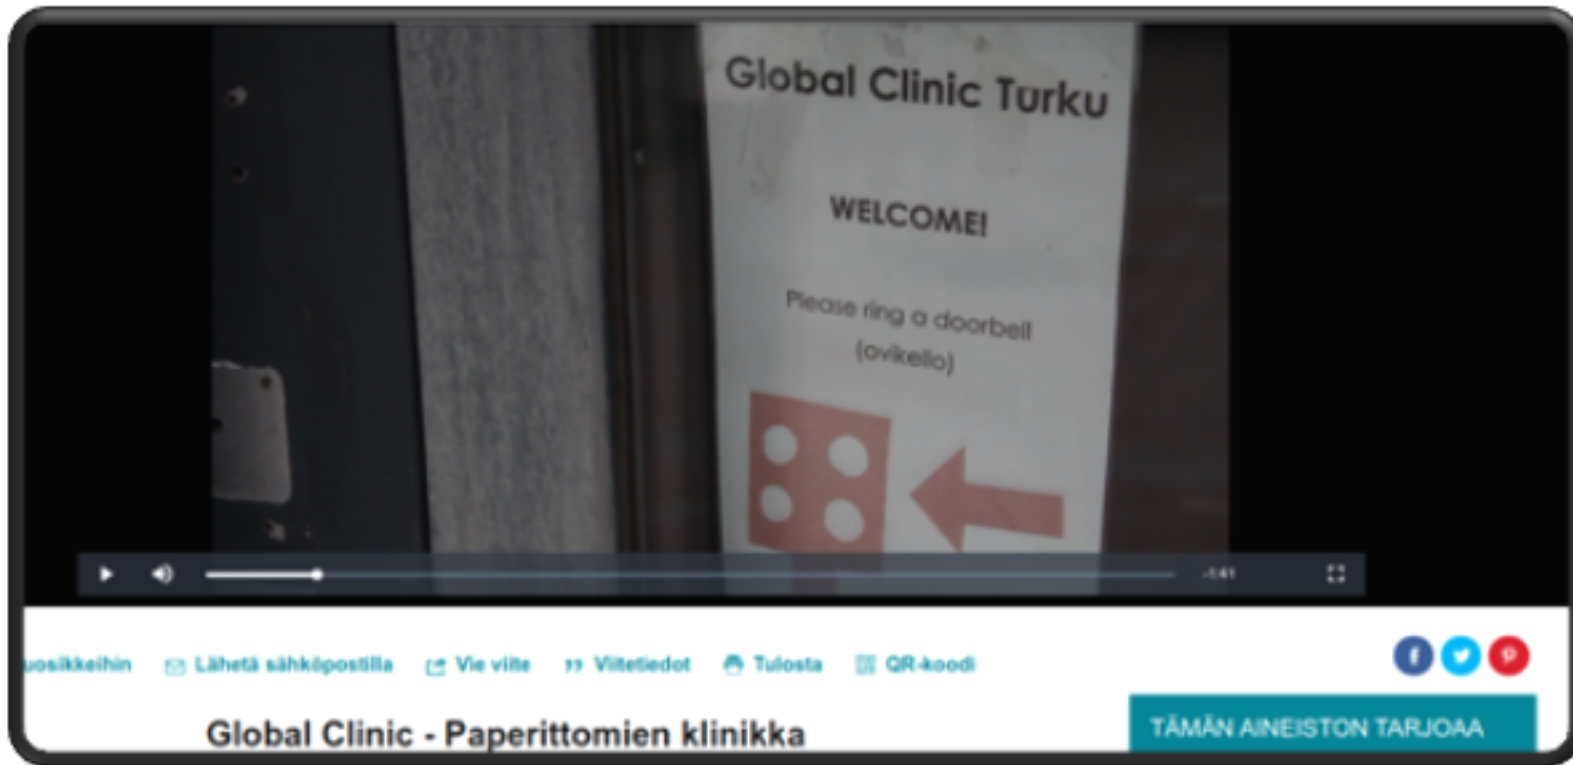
Global Clinic Turku

WELCOME!

Please ring a doorbell (ovikello)

-1:41

uosikkeihin Lähetä sähköpostilla Vie viite Viitetiedot Tulosta QR-koodi

Global Clinic - Paperittomien klinikka

TÄMÄN AINEISTON TARJOAA